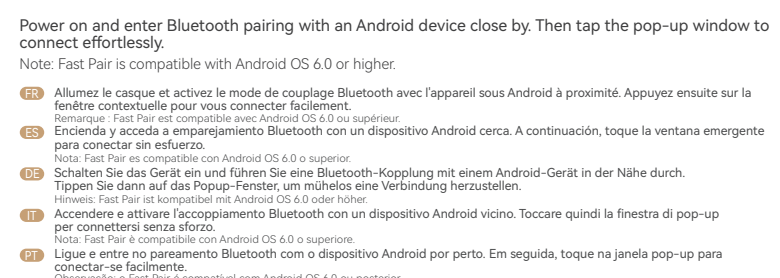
Power on and enter Bluetooth pairing with an Android device close by. Then tap the pop-up window to connect effortlessly.
Note: Fast Pair is compatible with Android OS 6.0 or higher.

FR Allumez le casque et activez le mode de couplage Bluetooth avec l'appareil sous Android à proximité. Appuyez ensuite sur la fenêtre contextuelle pour vous connecter facilement.
Remarque : Fast Pair est compatible avec Android OS 6.0 ou supérieur.

ES Encienda y acceda a emparejamiento Bluetooth con un dispositivo Android cerca. A continuación, toque la ventana emergente para conectar sin esfuerzo.
Nota: Fast Pair es compatible con Android OS 6.0 o superior.

DE Schalten Sie das Gerät ein und führen Sie eine Bluetooth-Kopplung mit einem Android-Gerät in der Nähe durch. Tippen Sie dann auf das Popup-Fenster, um mühelos eine Verbindung herzustellen.
Hinweis: Fast Pair ist kompatibel mit Android OS 6.0 oder höher.

IT Accendere e attivare l'accoppiamento Bluetooth con un dispositivo Android vicino. Toccare quindi la finestra di pop-up per connettersi senza sforzo.
Nota: Fast Pair è compatibile con Android OS 6.0 o superiore.

PT Ligue e entre no pareamento Bluetooth com o dispositivo Android por perto. Em seguida, toque na janela pop-up para conectar-se facilmente.
Observação: o Fast Pair é compatível com Android OS 6.0 ou posterior.